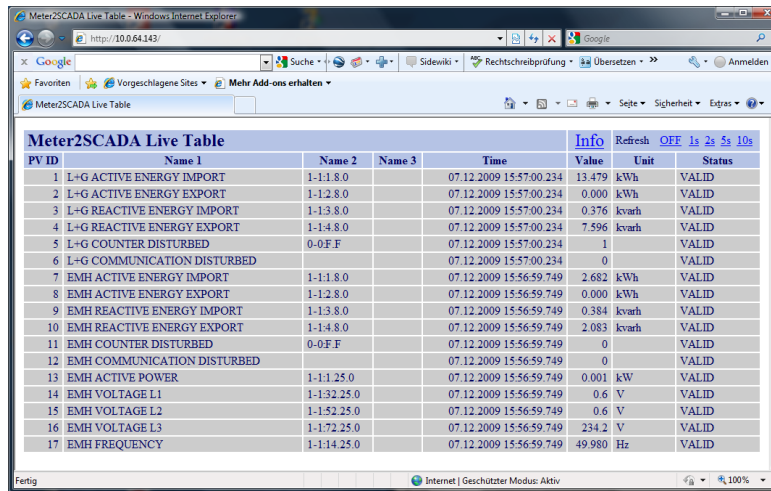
Meter2SCADA Live Table - Windows Internet Explorer

http://10.0.64.143/

Google

Google | Suche | Sidewiki | Rechtschreibprüfung | Übersetzen | Anmelden

Favoriten | Vorgeschlagene Sites | Mehr Add-ons erhalten

Meter2SCADA Live Table

Seite | Sicherheit | Extras

Meter2SCADA Live Table | Info | Refresh OFF 1s 2s 5s 10s

| PV ID | Name 1 | Name 2 | Name 3 | Time | Value | Unit | Status |
|---|---|---|---|---|---|---|---|
| 1 | L+G ACTIVE ENERGY IMPORT | 1-1:1.8.0 | | 07.12.2009 15:57:00.234 | 13.479 | kWh | VALID |
| 2 | L+G ACTIVE ENERGY EXPORT | 1-1:2.8.0 | | 07.12.2009 15:57:00.234 | 0.000 | kWh | VALID |
| 3 | L+G REACTIVE ENERGY IMPORT | 1-1:3.8.0 | | 07.12.2009 15:57:00.234 | 0.376 | kvarh | VALID |
| 4 | L+G REACTIVE ENERGY EXPORT | 1-1:4.8.0 | | 07.12.2009 15:57:00.234 | 7.596 | kvarh | VALID |
| 5 | L+G COUNTER DISTURBED | 0-0:F.F | | 07.12.2009 15:57:00.234 | 1 | | VALID |
| 6 | L+G COMMUNICATION DISTURBED | | | 07.12.2009 15:57:00.234 | 0 | | VALID |
| 7 | EMH ACTIVE ENERGY IMPORT | 1-1:1.8.0 | | 07.12.2009 15:56:59.749 | 2.682 | kWh | VALID |
| 8 | EMH ACTIVE ENERGY EXPORT | 1-1:2.8.0 | | 07.12.2009 15:56:59.749 | 0.000 | kWh | VALID |
| 9 | EMH REACTIVE ENERGY IMPORT | 1-1:3.8.0 | | 07.12.2009 15:56:59.749 | 0.384 | kvarh | VALID |
| 10 | EMH REACTIVE ENERGY EXPORT | 1-1:4.8.0 | | 07.12.2009 15:56:59.749 | 2.083 | kvarh | VALID |
| 11 | EMH COUNTER DISTURBED | 0-0:F.F | | 07.12.2009 15:56:59.749 | 0 | | VALID |
| 12 | EMH COMMUNICATION DISTURBED | | | 07.12.2009 15:56:59.749 | 0 | | VALID |
| 13 | EMH ACTIVE POWER | 1-1:1.25.0 | | 07.12.2009 15:56:59.749 | 0.001 | kW | VALID |
| 14 | EMH VOLTAGE L1 | 1-1:32.25.0 | | 07.12.2009 15:56:59.749 | 0.6 | V | VALID |
| 15 | EMH VOLTAGE L2 | 1-1:52.25.0 | | 07.12.2009 15:56:59.749 | 0.6 | V | VALID |
| 16 | EMH VOLTAGE L3 | 1-1:72.25.0 | | 07.12.2009 15:56:59.749 | 234.2 | V | VALID |
| 17 | EMH FREQUENCY | 1-1:14.25.0 | | 07.12.2009 15:56:59.749 | 49.980 | Hz | VALID |

Fertig | Internet | Geschützter Modus: Aktiv | 100%